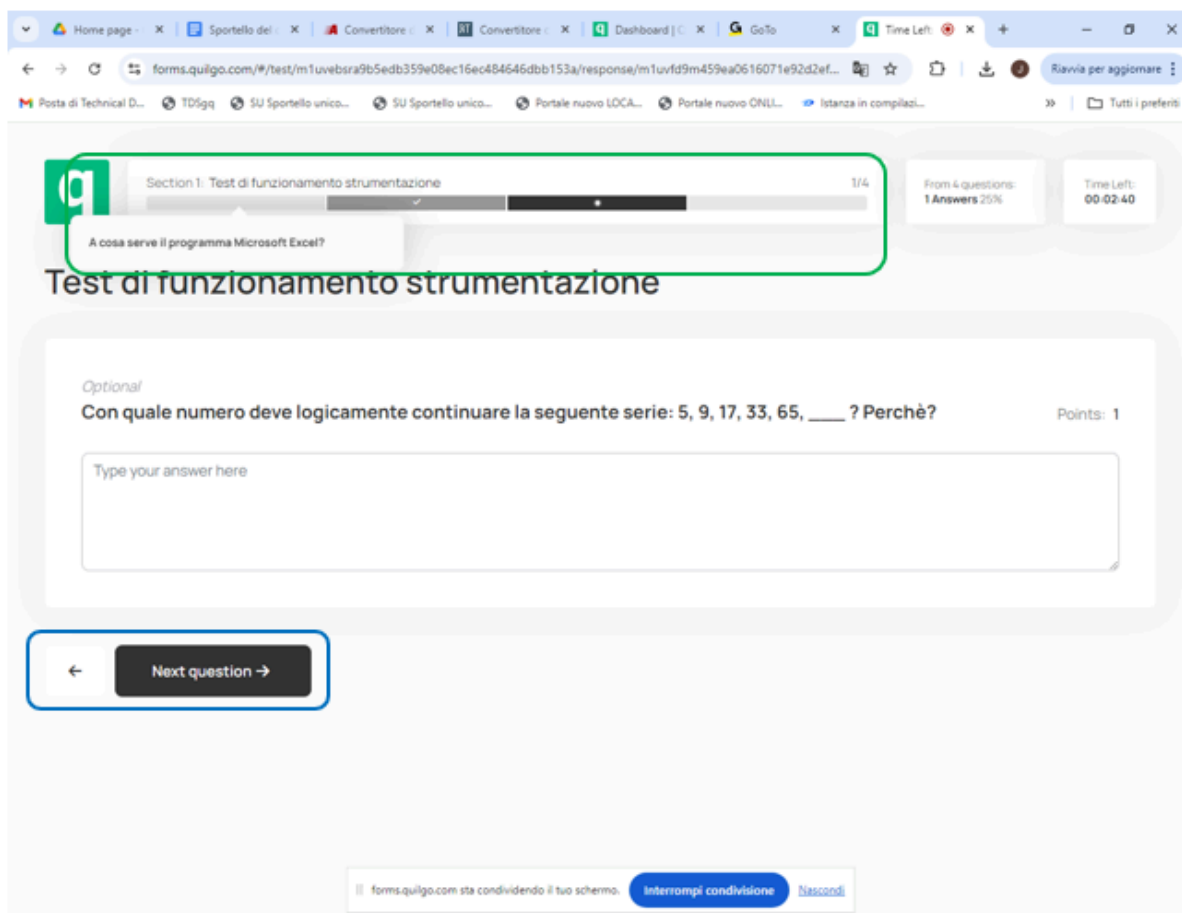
Home page × Sportello del × Convertitore × Convertitore × Dashboard | × GoTo × Time Left × +

forms.quilgo.com/#/test/m1uvebsra9b5edb359e08ec16ec484646dbb153a/response/m1uvfd9m459ea0616071e92d2ef...

Riavvia per aggiornare

Posta di Technical D... TDSgq SU Sportello unico... SU Sportello unico... Portale nuovo LOCA... Portale nuovo ONLI... Istanza in compilazi... Tutti i preferiti

Section 1: Test di funzionamento strumentazione 1/4

A cosa serve il programma Microsoft Excel?

From 4 questions: 1 Answers 25%

Time Left: 00:02:40

Test di funzionamento strumentazione

Optional

Con quale numero deve logicamente continuare la seguente serie: 5, 9, 17, 33, 65, ____ ? Perchè?

Points: 1

Type your answer here

←

Next question →

forms.quilgo.com sta condividendo il tuo schermo. Interrompi condivisione Nascondi